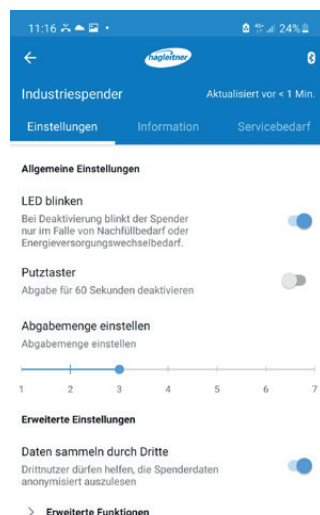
11:16 • 24%

←

hagleitner

Industriespender

Aktualisiert vor < 1 Min.

Einstellungen

Information

Servicebedarf

Allgemeine Einstellungen

LED blinken

Bei Deaktivierung blinkt der Spender nur im Falle von Nachfüllbedarf oder Energieversorgungswechselbedarf.

Putztaster

Abgabe für 60 Sekunden deaktivieren

Abgabemenge einstellen

Abgabemenge einstellen

1 2 3 4 5 6 7

Erweiterte Einstellungen

Daten sammeln durch Dritte

Drittnutzer dürfen helfen, die Spenderdaten anonymisiert auszulesen

> Erweiterte Funktionen